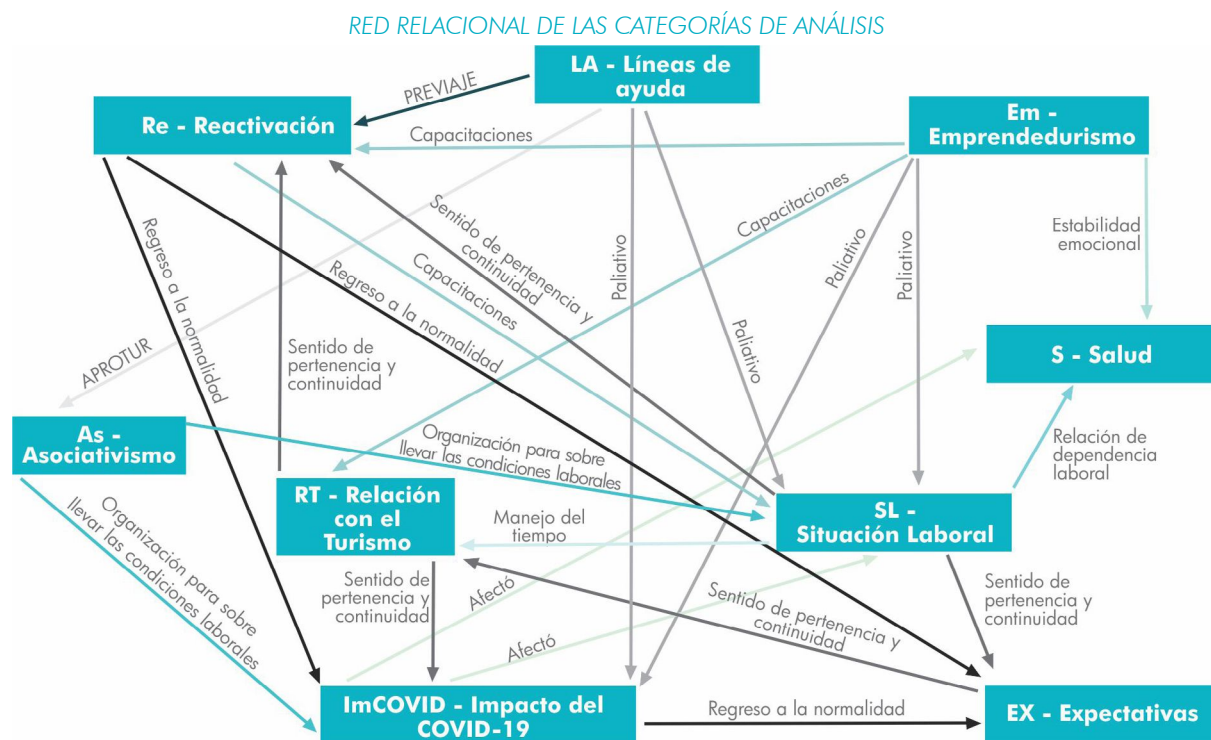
RED RELACIONAL DE LAS CATEGORÍAS DE ANÁLISIS

LA - Líneas de ayuda

Re - Reactivación

Em - Emprendedurismo

PREVIAJE

Capacitaciones

Sentido de pertenencia y continuidad

Capacitaciones

Regreso a la normalidad

Capacitaciones

Paliativo

Paliativo

Paliativo

Paliativo

Estabilidad emocional

S - Salud

Regreso a la normalidad

APROTUR

Sentido de pertenencia y continuidad

As - Asociativismo

Organización para sobre llevar las condiciones laborales

Relación de dependencia laboral

RT - Relación con el Turismo

Manejo del tiempo

SL - Situación Laboral

Organización para sobre llevar las condiciones laborales

Sentido de pertenencia y continuidad

Afectó

Sentido de pertenencia y continuidad

Sentido de pertenencia y continuidad

Afectó

ImCOVID - Impacto del COVID-19

Regreso a la normalidad

EX - Expectativas